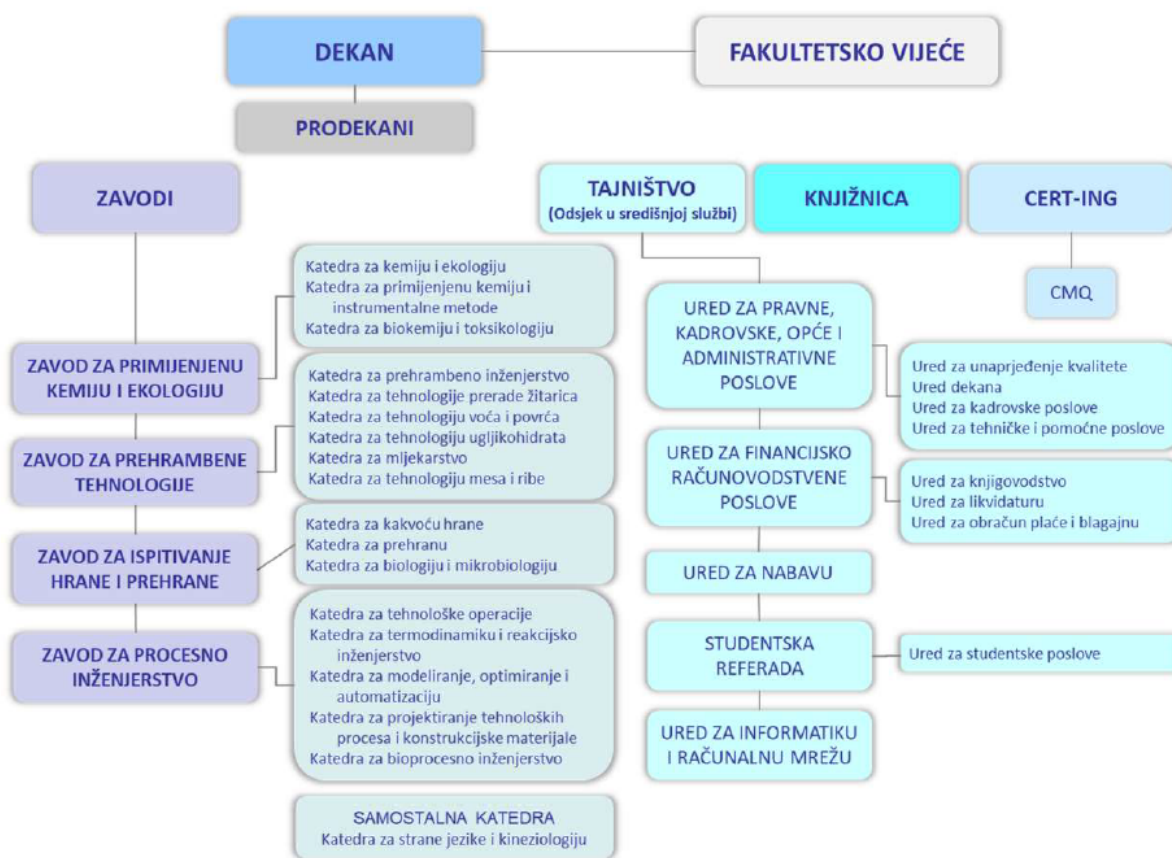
DEKAN

FAKULTETSKO VIJEĆE

PRODEKANI

ZAVODI

TAJNIŠTVO
(Odsjek u središnjoj službi)

KNJIŽNICA

CERT-ING

CMQ

Katedra za kemiju i ekologiju
Katedra za primijenjenu kemiju i instrumentalne metode
Katedra za biokemiju i toksikologiju

ZAVOD ZA PRIMIJENJENU KEMIJU I EKOLOGIJU

Katedra za prehrambeno inženjerstvo
Katedra za tehnologije prerade žitarica
Katedra za tehnologiju voća i povrća
Katedra za tehnologiju ugljikohidrata
Katedra za mljekarstvo
Katedra za tehnologiju mesa i ribe

ZAVOD ZA PREHRAMBENE TEHNOLOGIJE

Katedra za kakvoću hrane
Katedra za prehranu
Katedra za biologiju i mikrobiologiju

ZAVOD ZA ISPITIVANJE HRANE I PREHRANE

Katedra za tehnološke operacije
Katedra za termodinamiku i reakcijsko inženjerstvo
Katedra za modeliranje, optimiranje i automatizaciju
Katedra za projektiranje tehnoloških procesa i konstrukcijske materijale
Katedra za bioprocesno inženjerstvo

ZAVOD ZA PROCESNO INŽENJERSTVO

SAMOSTALNA KATEDRA
Katedra za strane jezike i kineziologiju

URED ZA PRAVNE, KADROVSKE, OPĆE I ADMINISTRATIVNE POSLOVE

Ured za unaprjeđenje kvalitete
Ured dekana
Ured za kadrovske poslove
Ured za tehničke i pomoćne poslove

URED ZA FINANCIJSKO RAČUNOVODSTVENE POSLOVE

Ured za knjigovodstvo
Ured za likvidaturu
Ured za obračun plaće i blagajnu

URED ZA NABAVU

STUDENTSKA REFERADA

Ured za studentske poslove

URED ZA INFORMATIKU I RAČUNALNU MREŽU